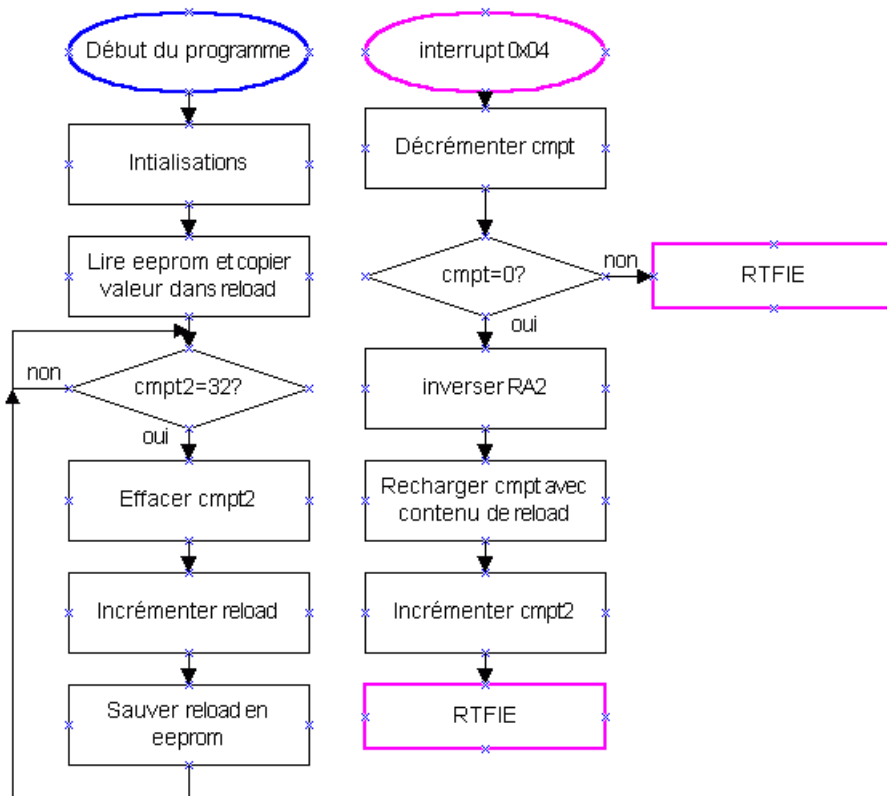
Début du programme

Intialisations

Lire eeprom et copier valeur dans reload

non

cmpt2=32?

oui

Effacer cmpt2

Incrémenter reload

Sauver reload en eeprom

interrupt 0x04

Décrémenter cmpt

cmpt=0?

non

RTFIE

oui

inverser RA2

Recharger cmpt avec contenu de reload

Incrémenter cmpt2

RTFIE